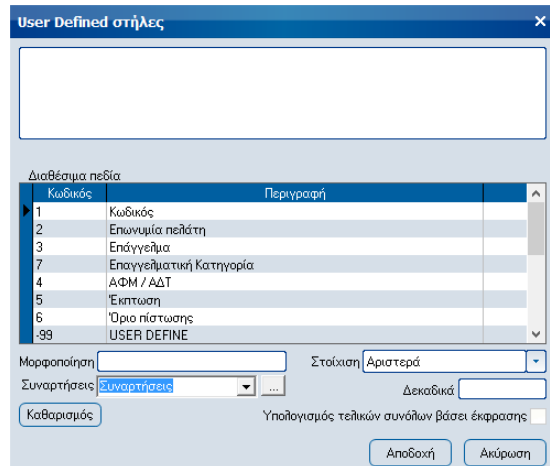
User Defined στήλες ✕

Διαθέσιμα πεδία

| Κωδικός | Περιγραφή |
|---|---|
| 1 | Κωδικός |
| 2 | Επωνυμία πελάτη |
| 3 | Επάγγελμα |
| 7 | Επαγγελματική Κατηγορία |
| 4 | ΑΦΜ / ΑΔΤ |
| 5 | Έκπτωση |
| 6 | Όριο πίστωσης |
| -99 | USER DEFINE |

Μορφοποίηση

Στοίχιση Αριστερά

Συναρτήσεις Συναρτήσεις ...

Δεκαδικά

Καθαρισμός

Υπολογισμός τελικών συνόλων βάσει έκφρασης

Αποδοχή Ακύρωση